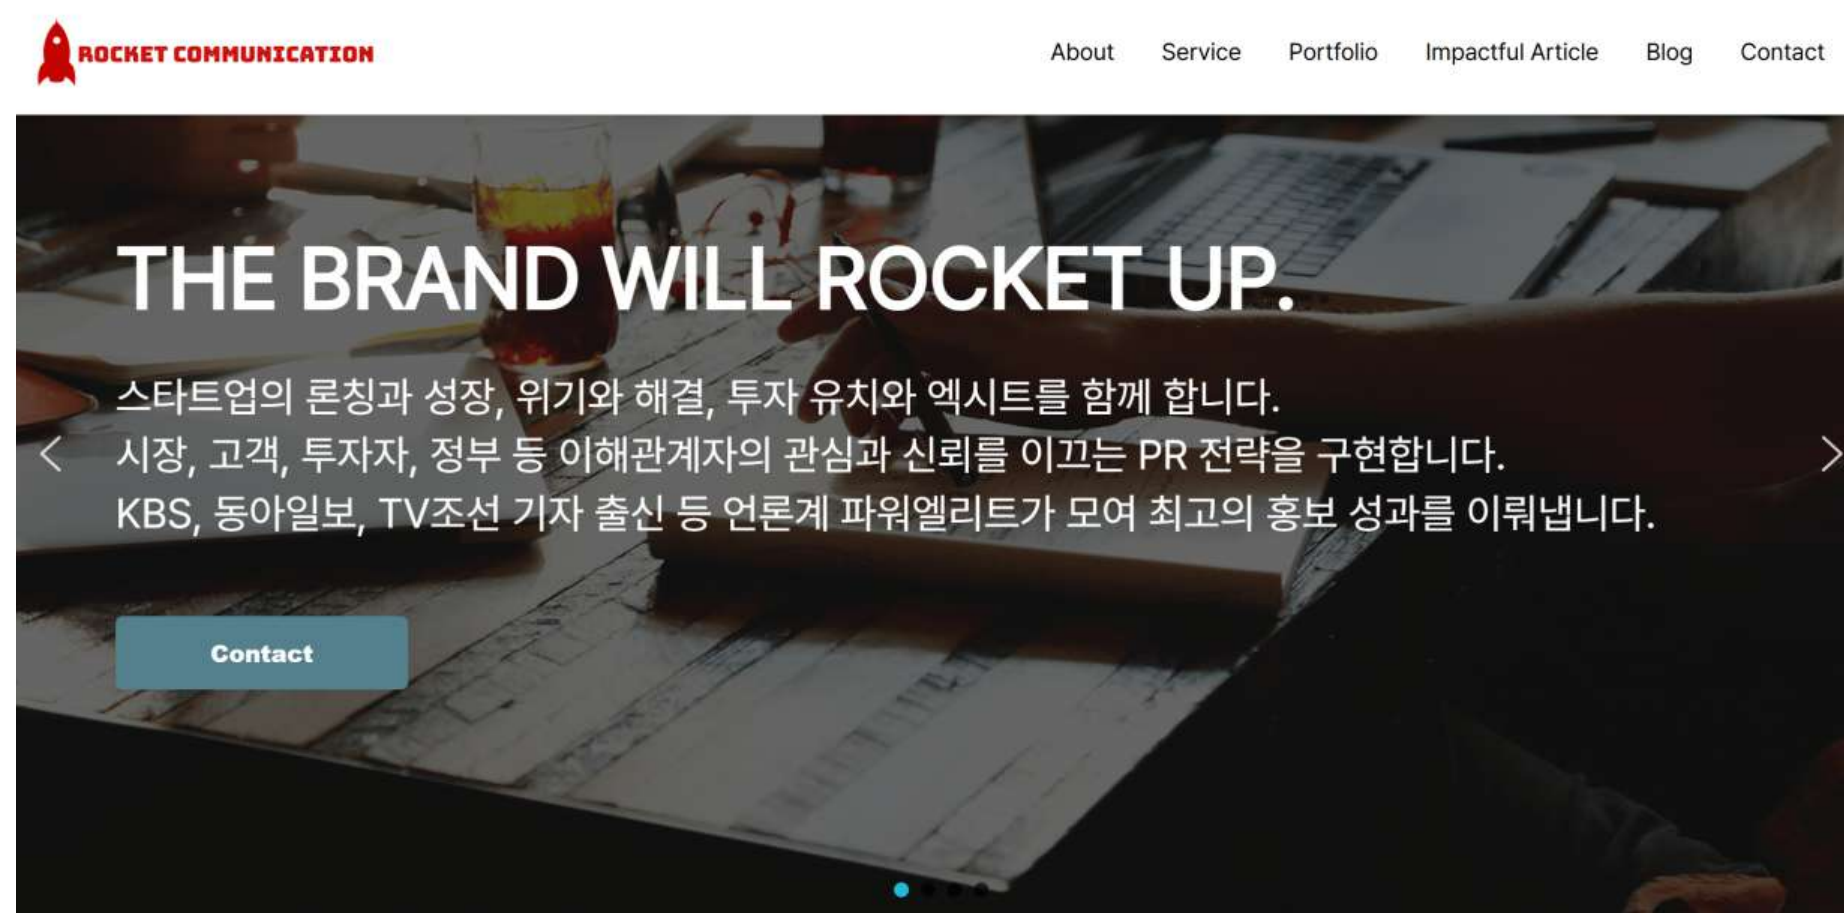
ROCKET COMMUNICATION

About Service Portfolio Impactful Article Blog Contact

THE BRAND WILL ROCKET UP.

스타트업의 론칭과 성장, 위기와 해결, 투자 유치와 엑시트를 함께 합니다.
시장, 고객, 투자자, 정부 등 이해관계자의 관심과 신뢰를 이끄는 PR 전략을 구현합니다.
KBS, 동아일보, TV조선 기자 출신 등 언론계 파워엘리트가 모여 최고의 홍보 성과를 이뤄냅니다.

Contact